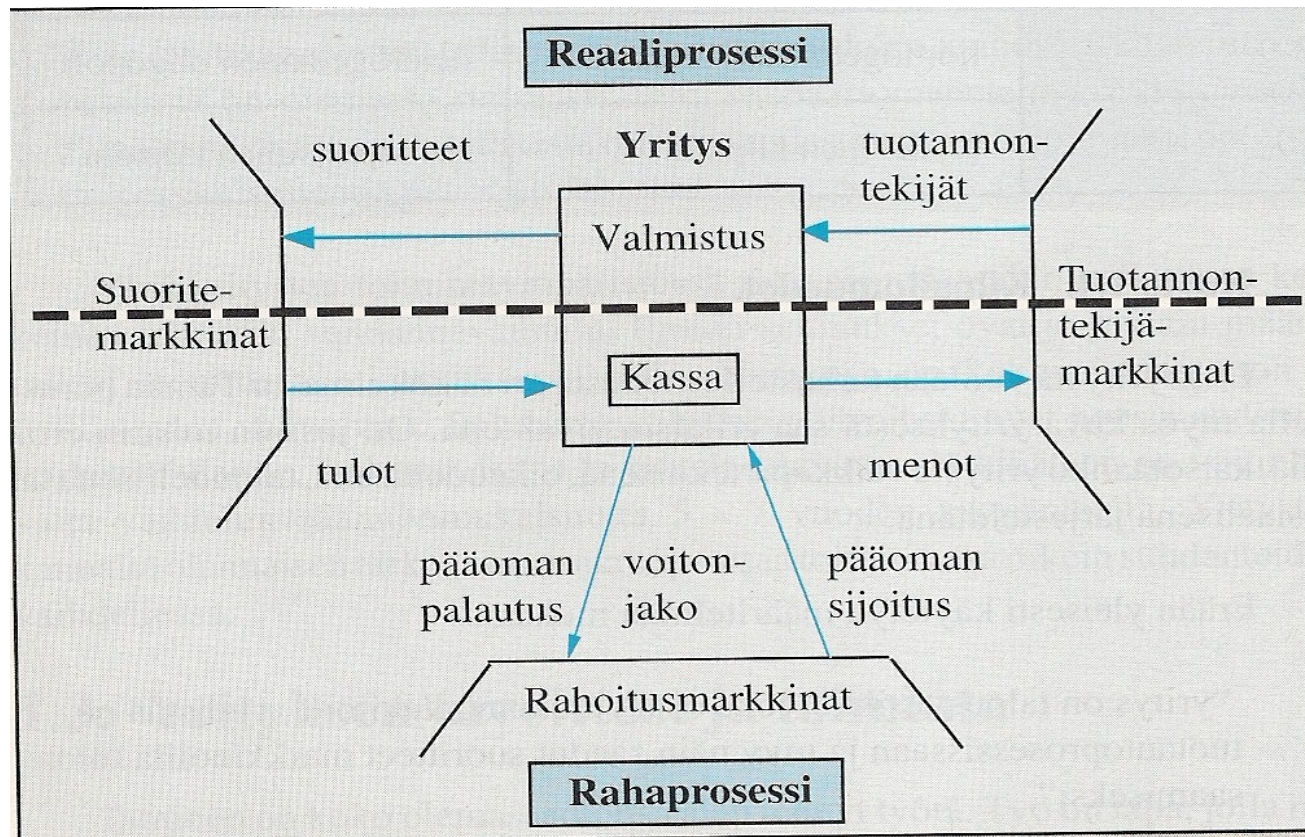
Reaaliprosessi

suoritteet

Yritys

tuotannontekijät

Valmistus

Suoritemarkkinat

Tuotannontekijämarkkinat

Kassa

tulot

menot

pääoman palautus

voitonjako

pääoman sijoitus

Rahoitusmarkkinat

Rahaprosessi